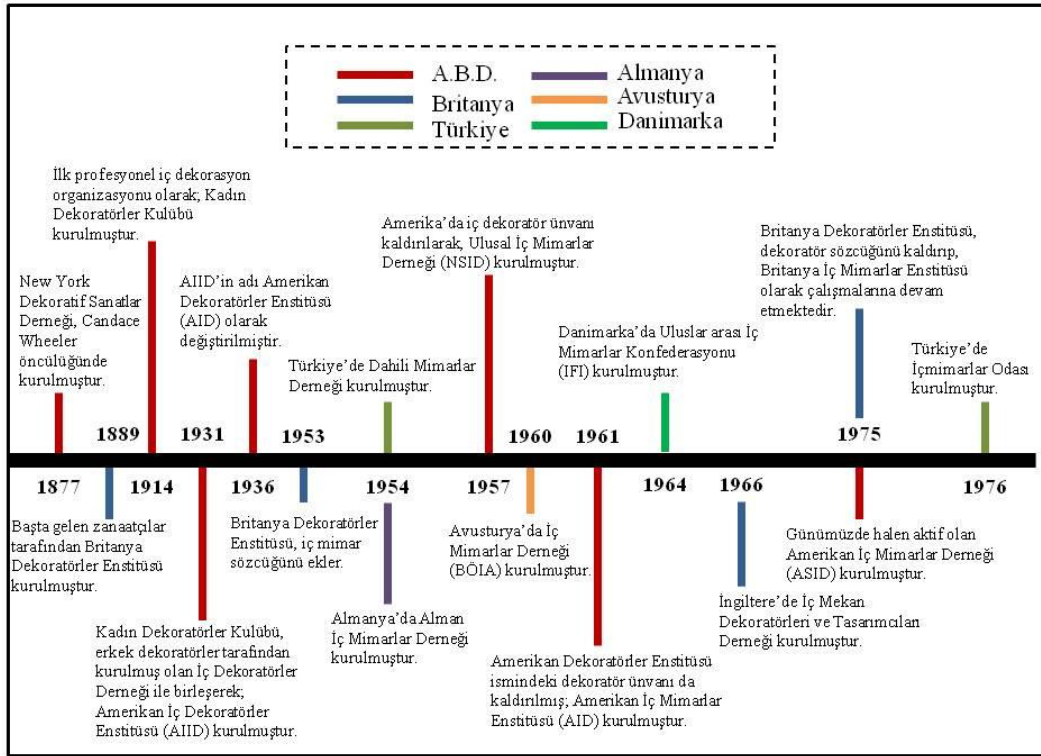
A.B.D.
Britanya
Türkiye
Almanya
Avusturya
Danimarka

İlk profesyonel iç dekorasyon organizasyonu olarak; Kadın Dekoratörler Kulübü kurulmuştur.

New York Dekoratif Sanatlar Derneği, Candace Wheeler öncülüğünde kurulmuştur.

AIID'in adı Amerikan Dekoratörler Enstitüsü (AID) olarak değiştirilmiştir.

Türkiye'de Dahili Mimarlar Derneği kurulmuştur.

Amerika'da iç dekoratör ünvanı kaldırılarak, Ulusal İç Mimarlar Derneği (NSID) kurulmuştur.

Danimarka'da Uluslar arası İç Mimarlar Konfederasyonu (IFI) kurulmuştur.

Britanya Dekoratörler Enstitüsü, dekoratör sözcüğünü kaldırıp, Britanya İç Mimarlar Enstitüsü olarak çalışmalarına devam etmektedir.

Türkiye'de İçmimarlar Odası kurulmuştur.

1877
1889
1914
1931
1936
1953
1954
1957
1960
1961
1964
1966
1975
1976

Başta gelen zanaatçılar tarafından Britanya Dekoratörler Enstitüsü kurulmuştur.

Kadın Dekoratörler Kulübü, erkek dekoratörler tarafından kurulmuş olan İç Dekoratörler Derneği ile birleşerek; Amerikan İç Dekoratörler Enstitüsü (AIID) kurulmuştur.

Britanya Dekoratörler Enstitüsü, iç mimar sözcüğünü ekler.

Almanya'da Alman İç Mimarlar Derneği kurulmuştur.

Avusturya'da İç Mimarlar Derneği (BÖIA) kurulmuştur.

Amerikan Dekoratörler Enstitüsü ismindeki dekoratör ünvanı da kaldırılmış; Amerikan İç Mimarlar Enstitüsü (AID) kurulmuştur.

İngiltere'de İç Mekan Dekoratörleri ve Tasarımcıları Derneği kurulmuştur.

Günümüzde halen aktif olan Amerikan İç Mimarlar Derneği (ASID) kurulmuştur.